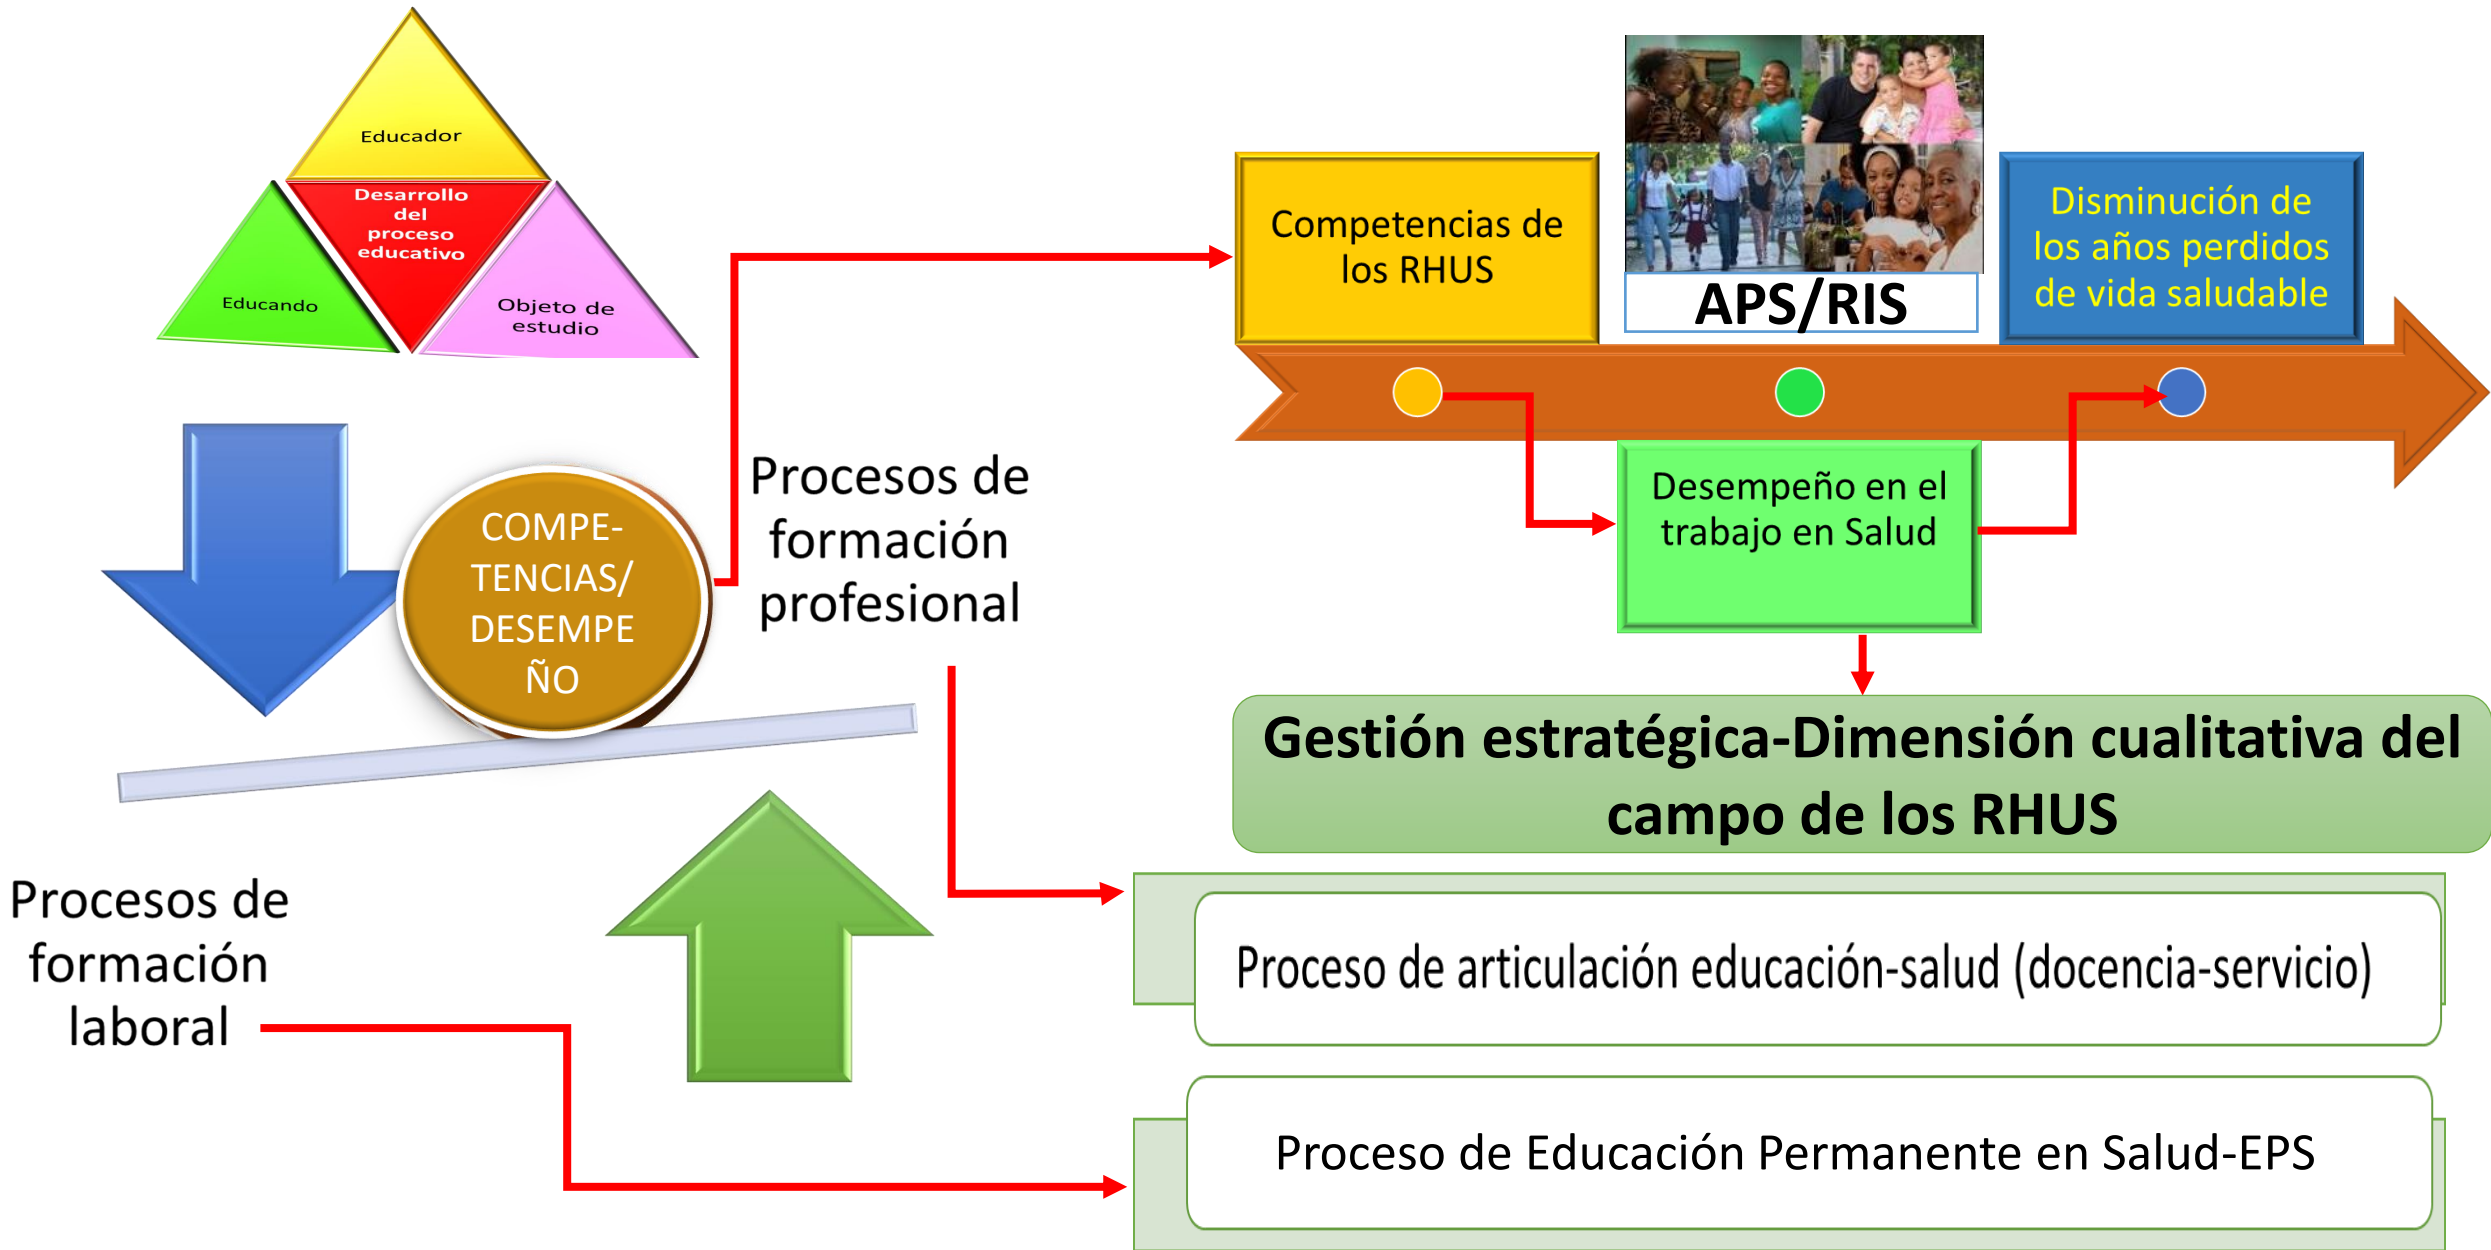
Educador

Desarrollo del proceso educativo

Educando

Objeto de estudio

COMPE-TENCIAS/ DESEMPE ÑO

Procesos de formación profesional

Competencias de los RHUS

APS/RIS

Disminución de los años perdidos de vida saludable

Desempeño en el trabajo en Salud

Gestión estratégica-Dimensión cualitativa del campo de los RHUS

Proceso de articulación educación-salud (docencia-servicio)

Procesos de formación laboral

Proceso de Educación Permanente en Salud-EPS